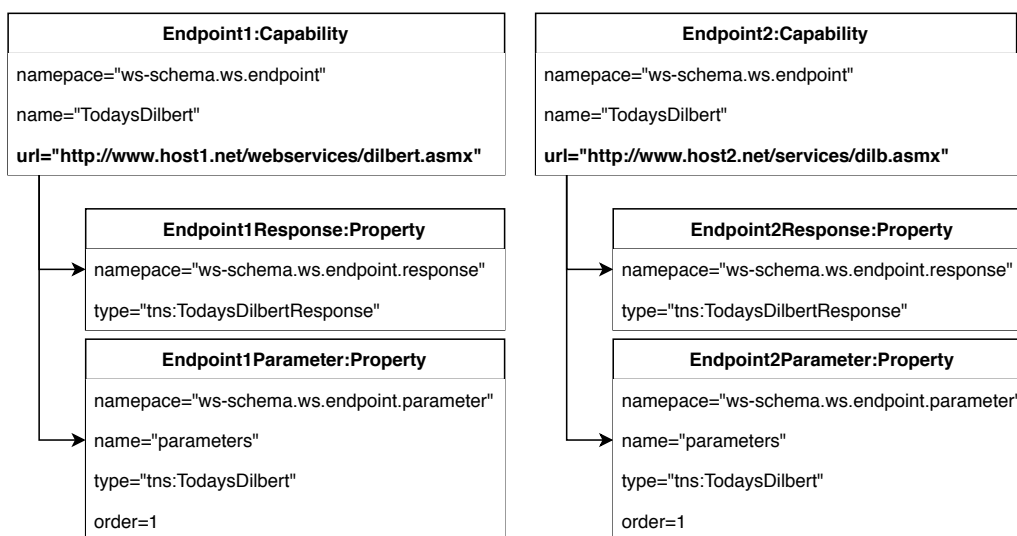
**Endpoint1:Capability**

namepace="ws-schema.ws.endpoint"

name="TodaysDilbert"

**url="http://www.host1.net/webservices/dilbert.asmx"**

**Endpoint1Response:Property**

namepace="ws-schema.ws.endpoint.response"

type="tns:TodaysDilbertResponse"

**Endpoint1Parameter:Property**

namepace="ws-schema.ws.endpoint.parameter"

name="parameters"

type="tns:TodaysDilbert"

order=1

**Endpoint2:Capability**

namepace="ws-schema.ws.endpoint"

name="TodaysDilbert"

**url="http://www.host2.net/services/dilb.asmx"**

**Endpoint2Response:Property**

namepace="ws-schema.ws.endpoint.response"

type="tns:TodaysDilbertResponse"

**Endpoint2Parameter:Property**

namepace="ws-schema.ws.endpoint.parameter"

name="parameters"

type="tns:TodaysDilbert"

order=1